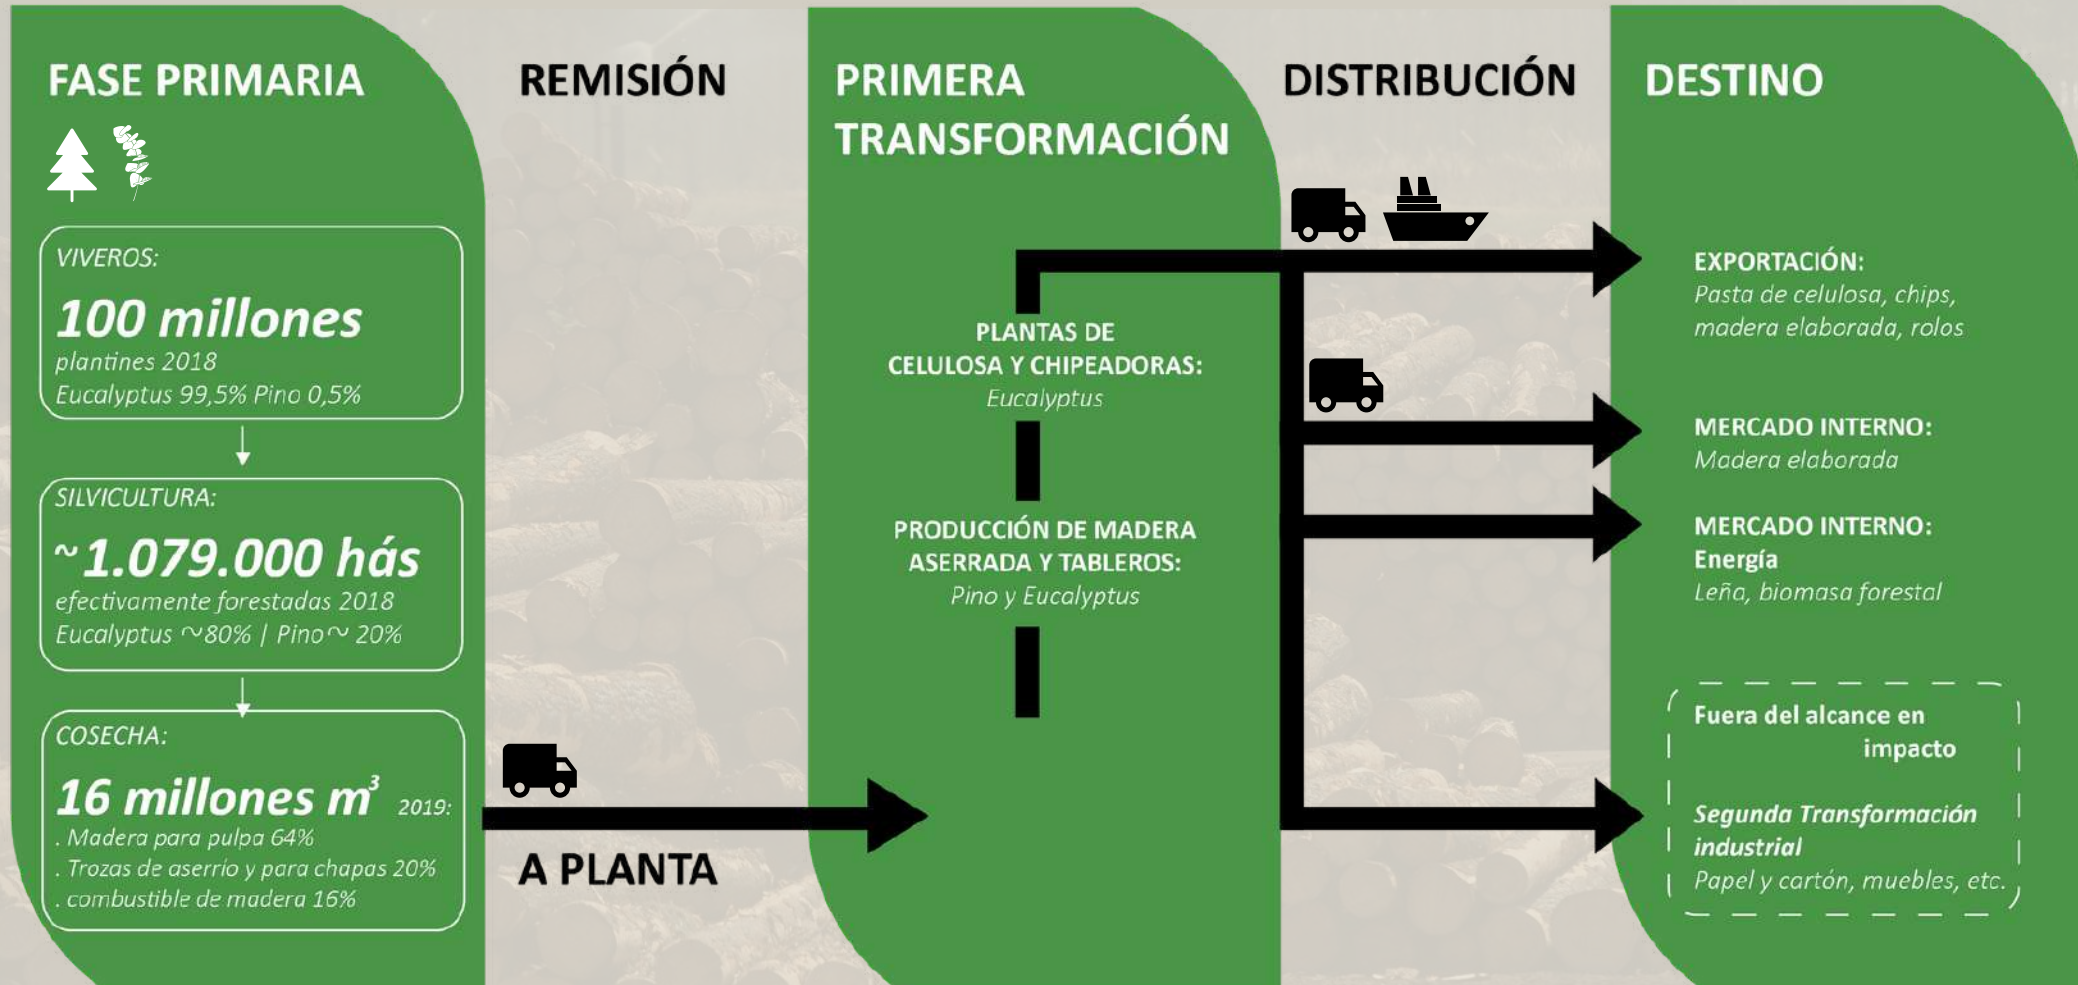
FASE PRIMARIA

VIVEROS:
100 millones
plantines 2018
Eucalyptus 99,5% Pino 0,5%

SILVICULTURA:
~1.079.000 hás
efectivamente forestadas 2018
Eucalyptus ~80% | Pino~ 20%

COSECHA:
16 millones $m^3$ 2019:
. Madera para pulpa 64%
. Trozas de aserrío y para chapas 20%
. combustible de madera 16%

REMISIÓN

A PLANTA

PRIMERA TRANSFORMACIÓN

PLANTAS DE CELULOSA Y CHIPEADORAS:
Eucalyptus

PRODUCCIÓN DE MADERA ASERRADA Y TABLEROS:
Pino y Eucalyptus

DISTRIBUCIÓN

DESTINO

EXPORTACIÓN:
Pasta de celulosa, chips, madera elaborada, rolos

MERCADO INTERNO:
Madera elaborada

MERCADO INTERNO:
Energía
Leña, biomasa forestal

Fuera del alcance en impacto

Segunda Transformación industrial
Papel y cartón, muebles, etc.